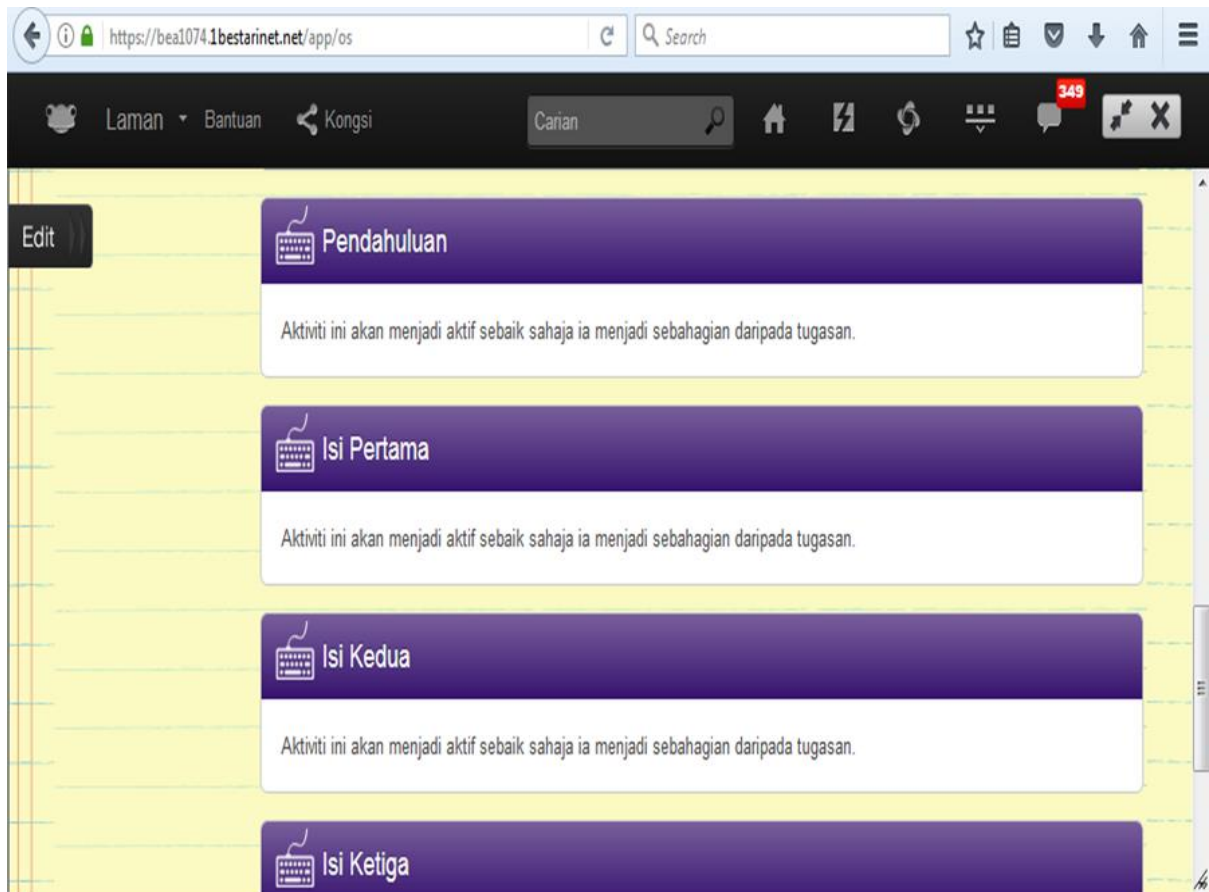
https://bea1074.1bestarinet.net/app/os

Search

Laman Bantuan Kongsi

Carian

349

Edit

Pendahuluan

Aktiviti ini akan menjadi aktif sebaik sahaja ia menjadi sebahagian daripada tugasan.

Isi Pertama

Aktiviti ini akan menjadi aktif sebaik sahaja ia menjadi sebahagian daripada tugasan.

Isi Kedua

Aktiviti ini akan menjadi aktif sebaik sahaja ia menjadi sebahagian daripada tugasan.

Isi Ketiga